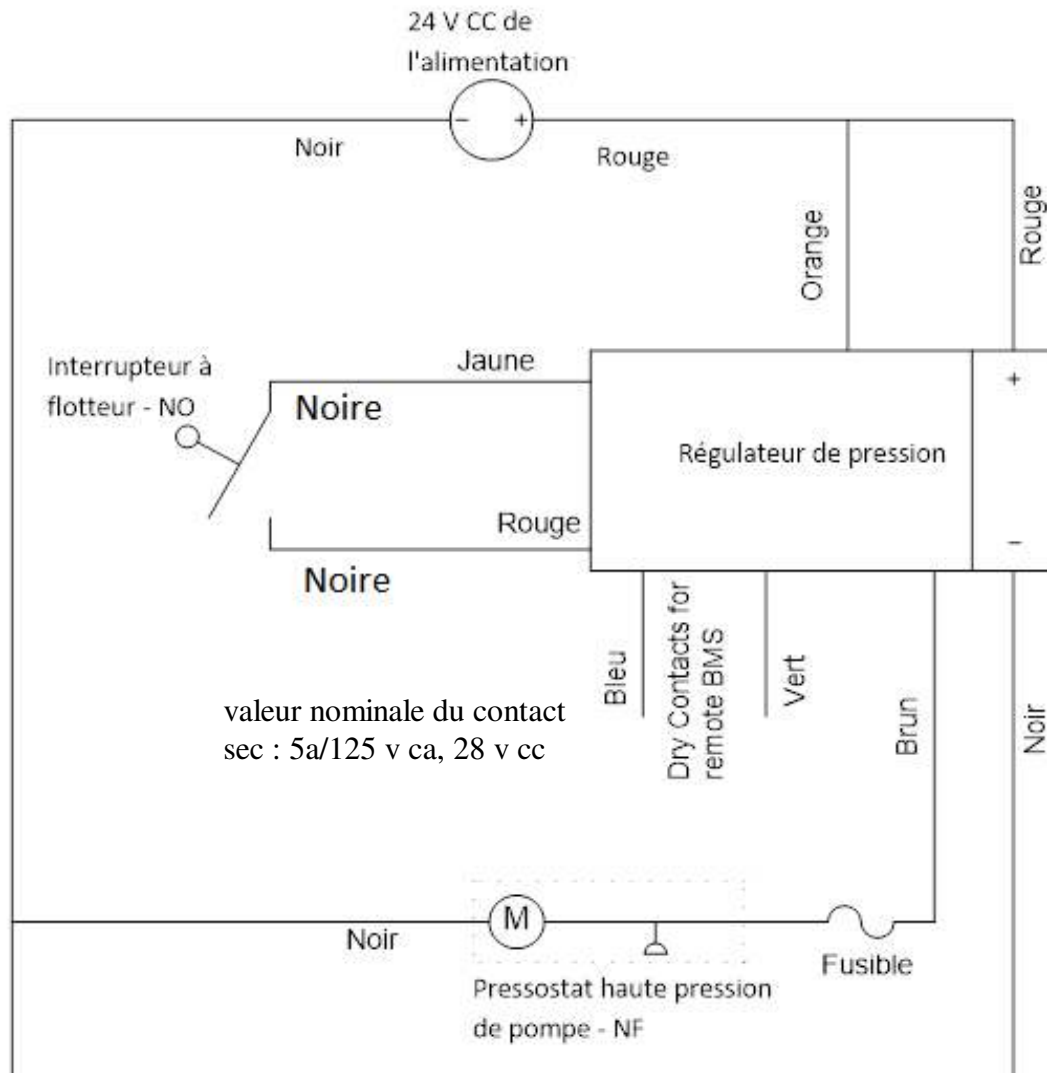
24 V CC de l'alimentation

−

+

Noir

Rouge

Orange

Rouge

Interrupteur à flotteur - NO

Jaune

Noire

Régulateur de pression

+

−

Rouge

Noire

Bleu

Dry Contacts for remote BMS

Vert

Brun

Noir

valeur nominale du contact sec : 5a/125 v ca, 28 v cc

M

Noir

Fusible

Pressostat haute pression de pompe - NF